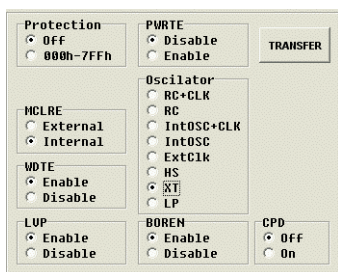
Protection
Off
000h-7FFh

PWRTE
Disable
Enable

TRANSFER

Oscilator
RC+CLK
RC
IntOSC+CLK
IntOSC
ExtClk
HS
XT
LP

MCLRE
External
Internal

WDTE
Enable
Disable

LVP
Enable
Disable

BOREN
Enable
Disable

CPD
Off
On